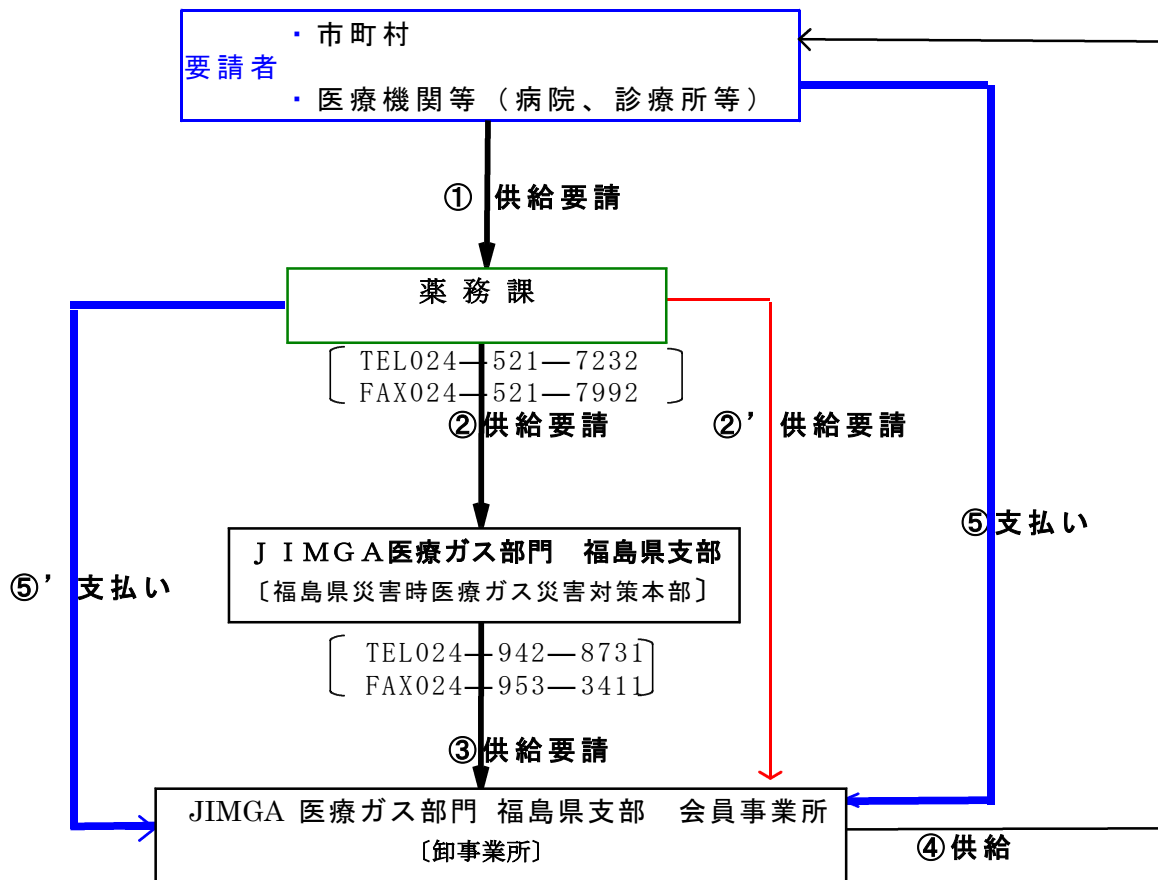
要請者 ・市町村
・医療機関等（病院、診療所等）

①供給要請

薬務課

TEL024―521―7232
FAX024―521―7992

②供給要請

②’供給要請

⑤支払い

⑤’支払い

ＪＩＭＧＡ医療ガス部門 福島県支部
〔福島県災害時医療ガス災害対策本部〕

TEL024―942―8731
FAX024―953―3411

③供給要請

JIMGA 医療ガス部門 福島県支部 会員事業所
〔卸事業所〕

④供給